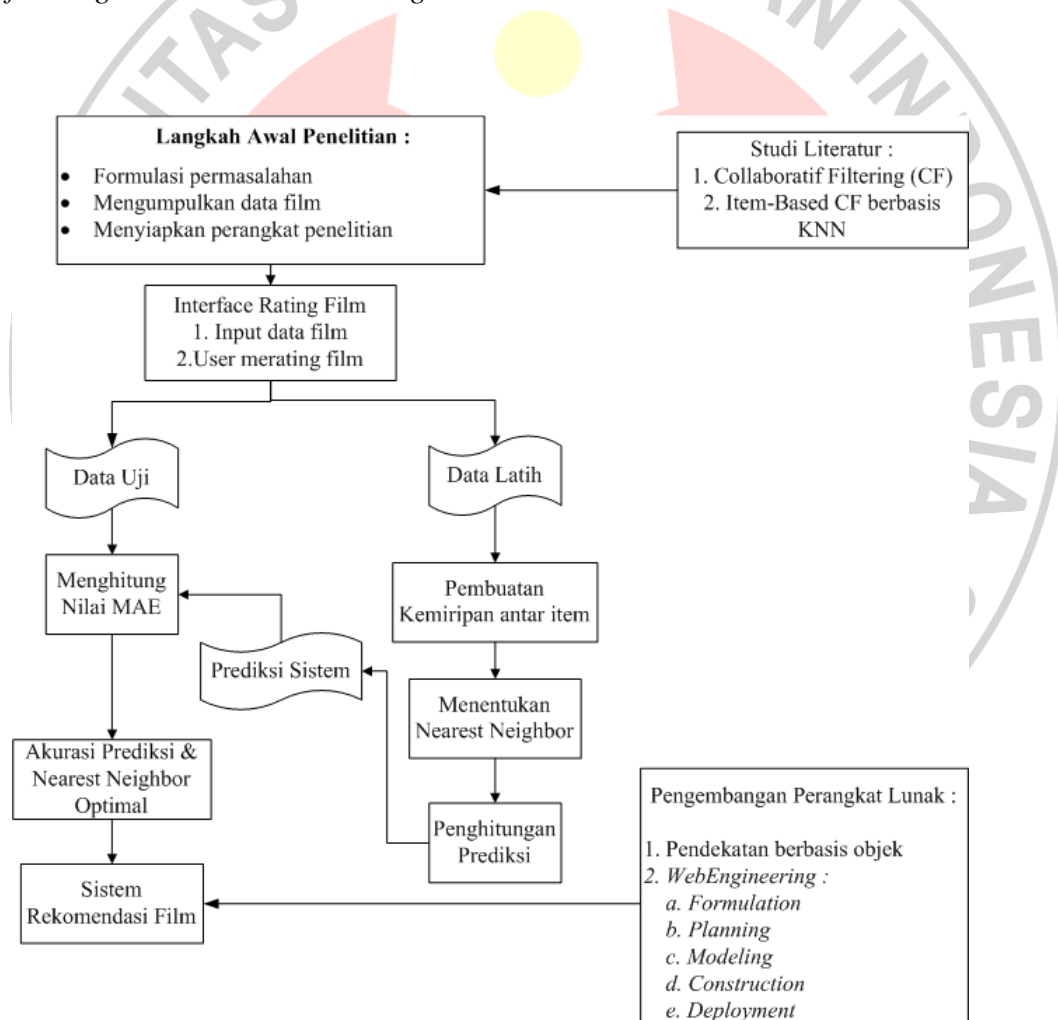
Langkah Awal Penelitian :

- Formulasi permasalahan
- Mengumpulkan data film
- Menyiapkan perangkat penelitian

Studi Literatur :
1. Collaboratif Filtering (CF)
2. Item-Based CF berbasis KNN

Interface Rating Film
1. Input data film
2.User merating film

Data Uji

Data Latih

Menghitung Nilai MAE

Pembuatan Kemiripan antar item

Prediksi Sistem

Menentukan Nearest Neighbor

Akurasi Prediksi & Nearest Neighbor Optimal

Penghitungan Prediksi

Pengembangan Perangkat Lunak :

1. Pendekatan berbasis objek
2. WebEngineering :
a. Formulation
b. Planning
c. Modeling
d. Construction
e. Deployment

Sistem Rekomendasi Film